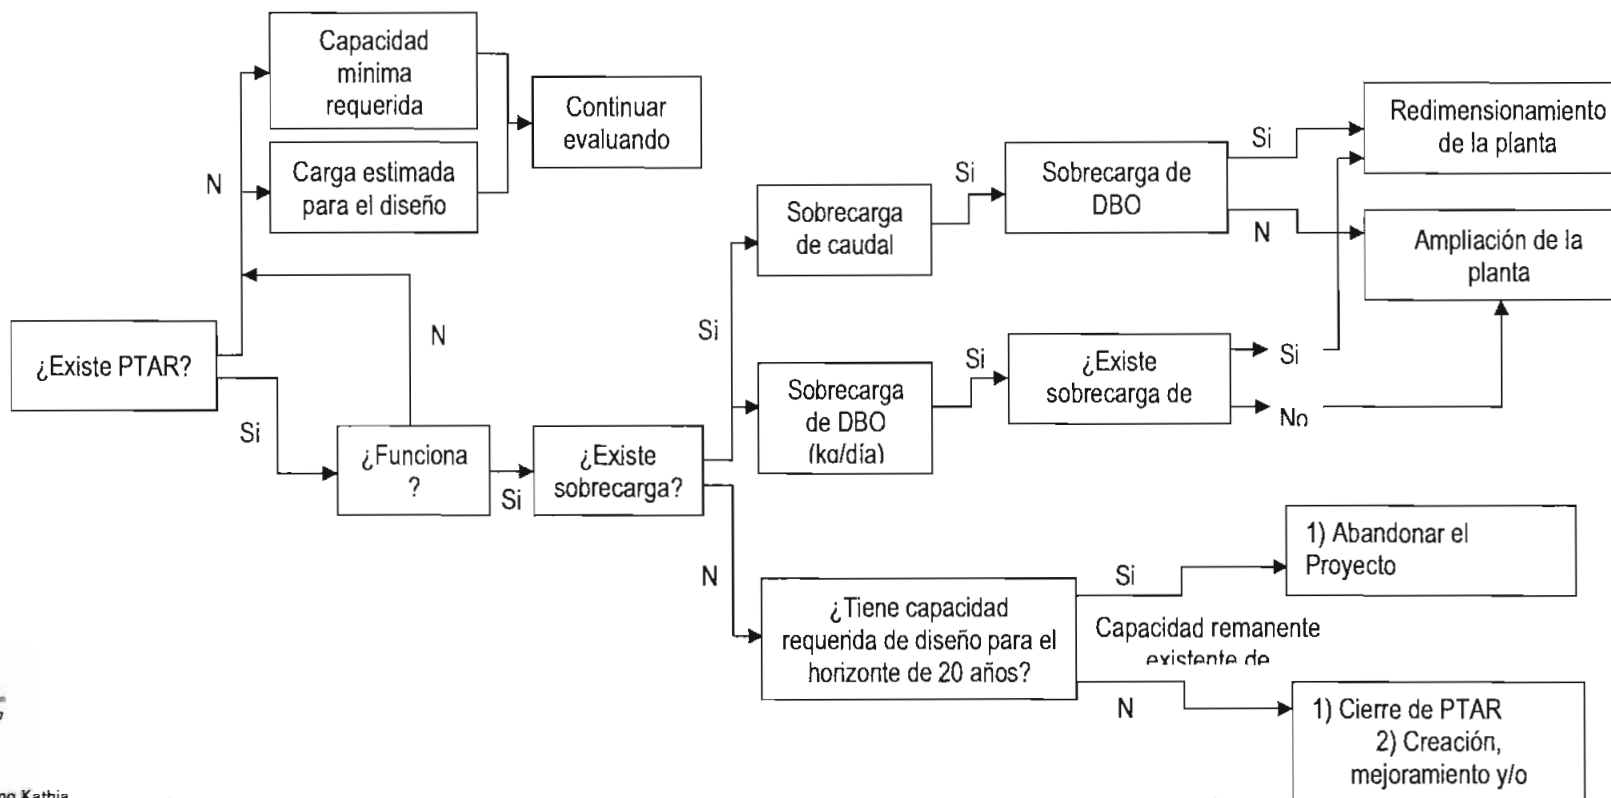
¿Existe PTAR?

N

Capacidad mínima requerida

Carga estimada para el diseño

Continuar evaluando

Si

¿Funciona ?

N

Si

¿Existe sobrecarga?

Si

Sobrecarga de caudal

Si

Sobrecarga de DBO

Si

Redimensionamiento de la planta

N

Ampliación de la planta

Sobrecarga de DBO (kg/día)

Si

¿Existe sobrecarga de

Si

No

N

¿Tiene capacidad requerida de diseño para el horizonte de 20 años?

Si

1) Abandonar el Proyecto

Capacidad remanente existente de

N

1) Cierre de PTAR
2) Creación, mejoramiento y/o

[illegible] Kathia